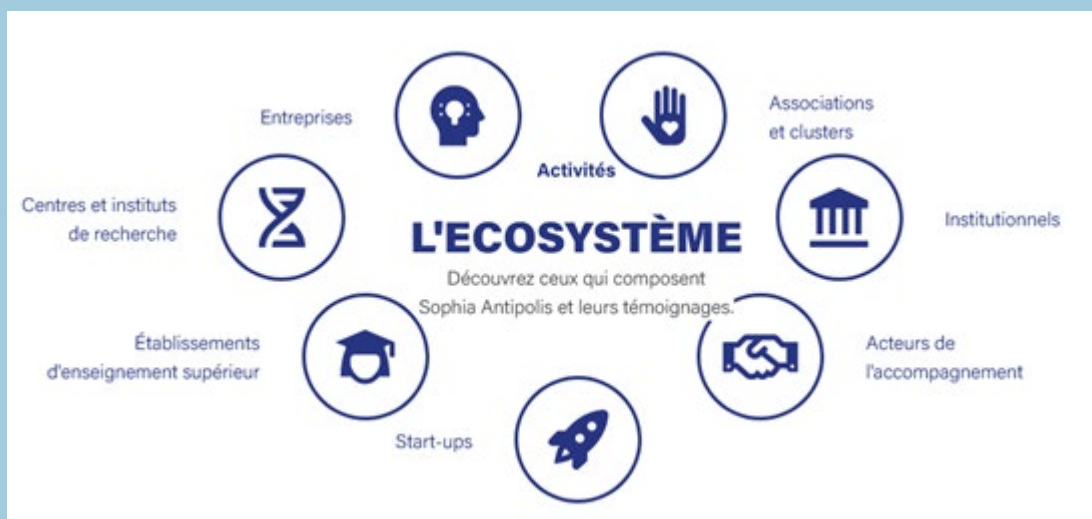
Activités

L'ECOSYSTÈME

Découvrez ceux qui composent Sophia Antipolis et leurs témoignages.

Entreprises

Associations et clusters

Centres et instituts de recherche

Institutionnels

Établissements d'enseignement supérieur

Acteurs de l'accompagnement

Start-ups